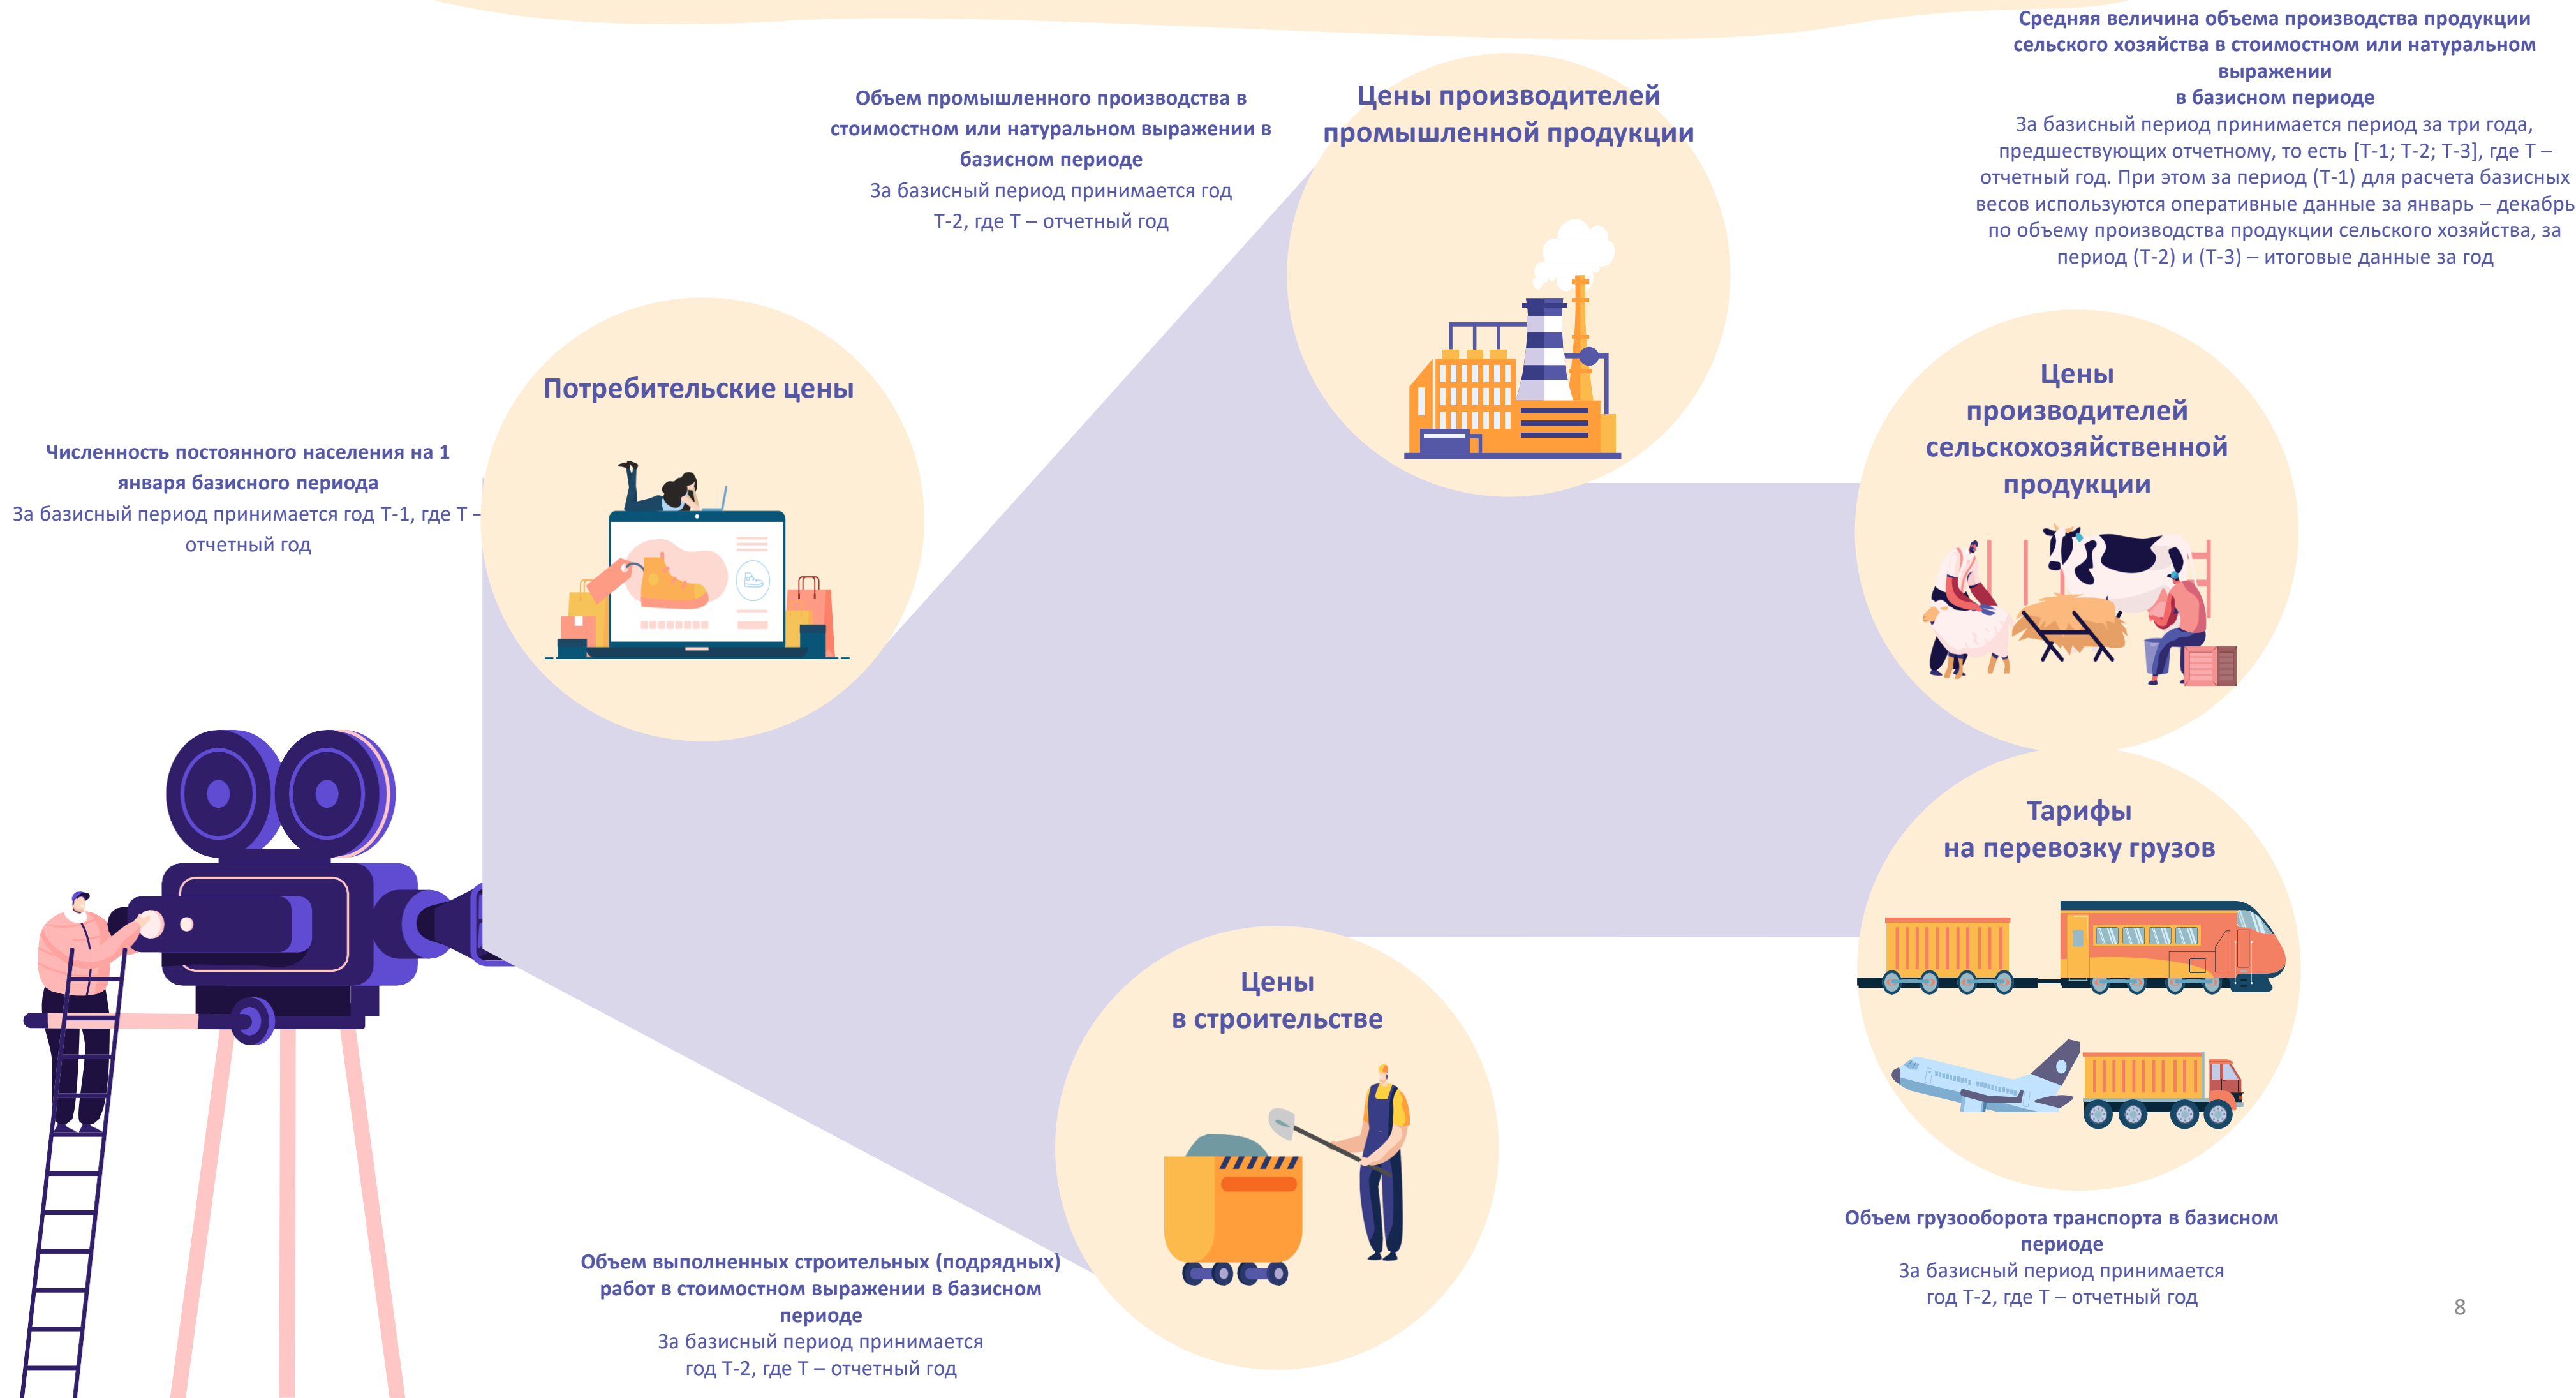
Средняя величина объема производства продукции сельского хозяйства в стоимостном или натуральном выражении
в базисном периоде
За базисный период принимается период за три года, предшествующих отчетному, то есть [Т-1; Т-2; Т-3], где Т – отчетный год. При этом за период (Т-1) для расчета базисных весов используются оперативные данные за январь – декабрь по объему производства продукции сельского хозяйства, за период (Т-2) и (Т-3) – итоговые данные за год

Объем промышленного производства в стоимостном или натуральном выражении в базисном периоде
За базисный период принимается год Т-2, где Т – отчетный год

Цены производителей промышленной продукции

Потребительские цены

Численность постоянного населения на 1 января базисного периода
За базисный период принимается год Т-1, где Т – отчетный год

Цены производителей сельскохозяйственной продукции

Тарифы на перевозку грузов

Цены в строительстве

Объем выполненных строительных (подрядных) работ в стоимостном выражении в базисном периоде
За базисный период принимается год Т-2, где Т – отчетный год

Объем грузооборота транспорта в базисном периоде
За базисный период принимается год Т-2, где Т – отчетный год

8